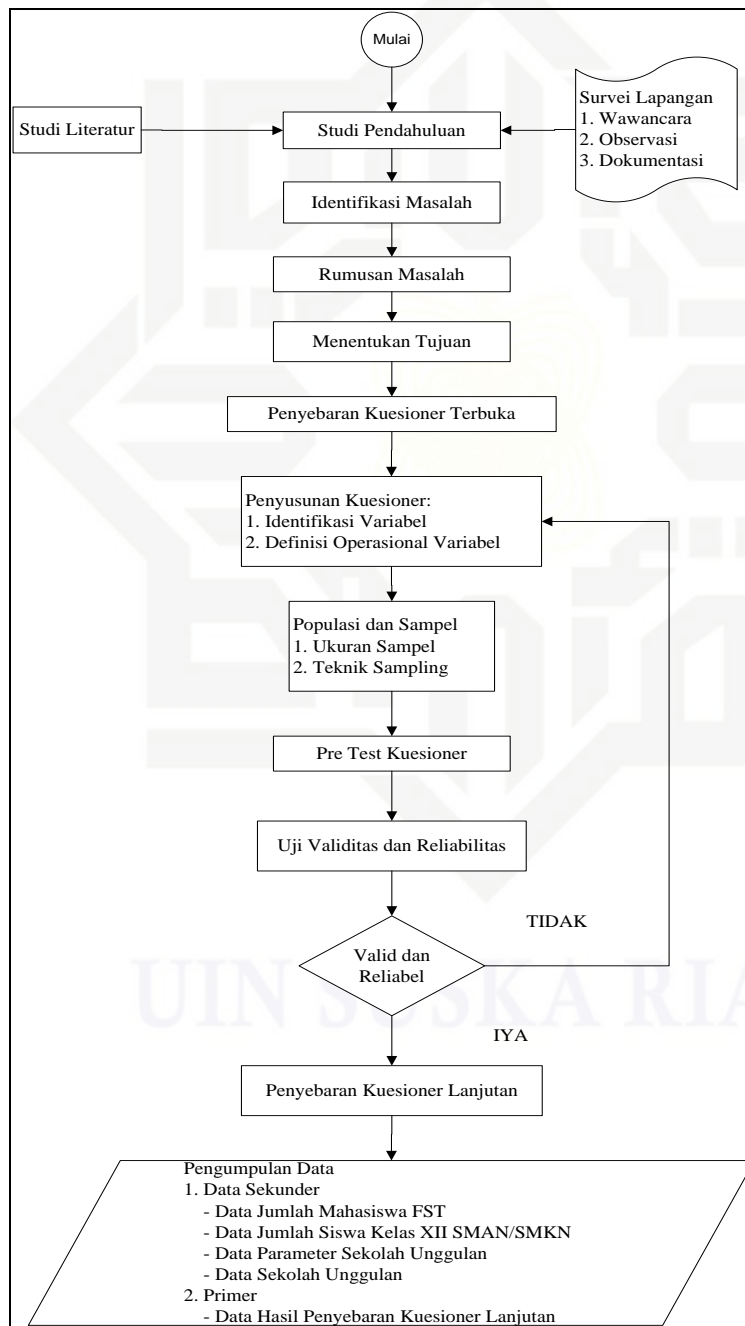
Mulai

Studi Literatur

Studi Pendahuluan

Survei Lapangan
1. Wawancara
2. Observasi
3. Dokumentasi

Identifikasi Masalah

Rumusan Masalah

Menentukan Tujuan

Penyebaran Kuesioner Terbuka

Penyusunan Kuesioner:
1. Identifikasi Variabel
2. Definisi Operasional Variabel

Populasi dan Sampel
1. Ukuran Sampel
2. Teknik Sampling

Pre Test Kuesioner

Uji Validitas dan Reliabilitas

TIDAK

Valid dan Reliabel

IYA

Penyebaran Kuesioner Lanjutan

Pengumpulan Data
1. Data Sekunder
- Data Jumlah Mahasiswa FST
- Data Jumlah Siswa Kelas XII SMAN/SMKN
- Data Parameter Sekolah Unggulan
- Data Sekolah Unggulan
2. Primer
- Data Hasil Penyebaran Kuesioner Lanjutan

UIN SUSKA RIAU